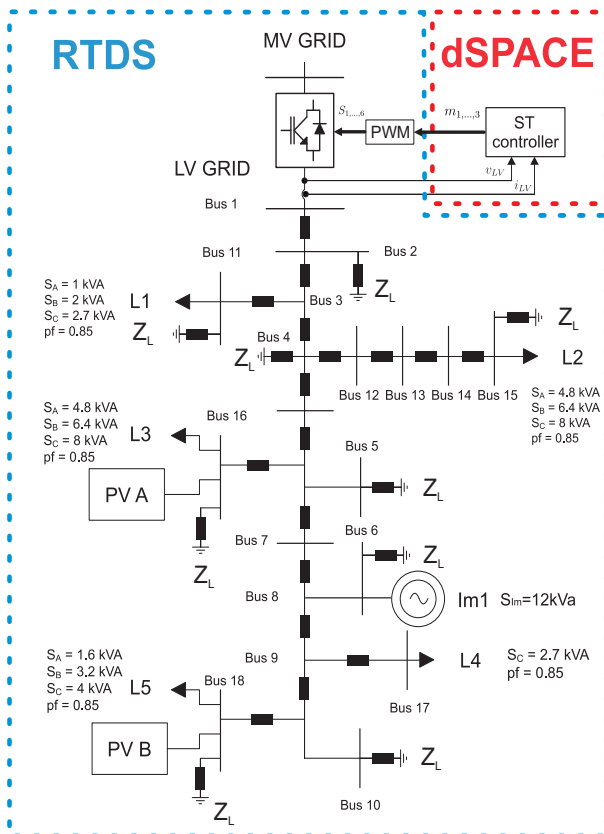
RTDS

MV GRID

dSPACE

$S_{1,...,6}$

PWM

$m_{1,...,3}$

ST controller

LV GRID

$v_{LV}$

$i_{LV}$

Bus 1

Bus 11

Bus 2

$S_A$ = 1 kVA
$S_B$ = 2 kVA
$S_C$ = 2.7 kVA
pf = 0.85

L1

Bus 3

$Z_L$

$Z_L$

$Z_L$

Bus 4

$Z_L$

L2

Bus 12

Bus 13

Bus 14

Bus 15

$S_A$ = 4.8 kVA
$S_B$ = 6.4 kVA
$S_C$ = 8 kVA
pf = 0.85

$S_A$ = 4.8 kVA
$S_B$ = 6.4 kVA
$S_C$ = 8 kVA
pf = 0.85

Bus 16

L3

Bus 5

PV A

$Z_L$

Bus 6

Bus 7

$Z_L$

$Z_L$

Bus 8

Im1

$S_{Im}$=12kVa

$S_A$ = 1.6 kVA
$S_B$ = 3.2 kVA
$S_C$ = 4 kVA
pf = 0.85

Bus 9

L4

$S_C$ = 2.7 kVA
pf = 0.85

L5

Bus 18

Bus 17

PV B

$Z_L$

Bus 10

$Z_L$